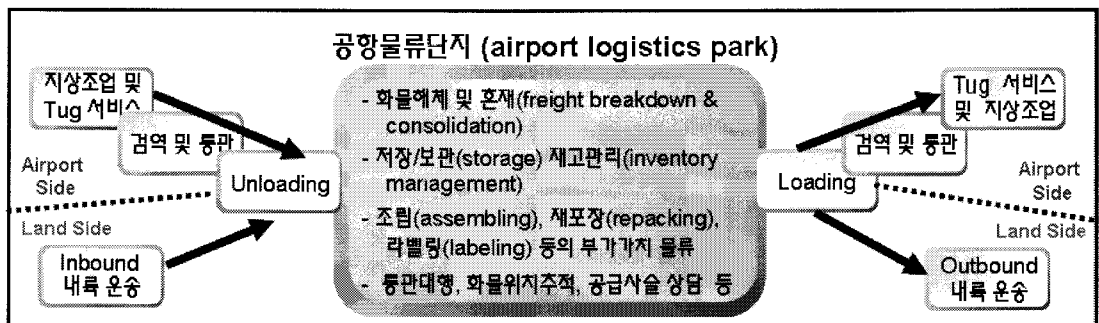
공항물류단지 (airport logistics park)

지상조업 및 Tug 서비스

검역 및 통관

Airport Side

Unloading

Land Side

Inbound 내륙 운송

- 화물해체 및 혼재(freight breakdown & consolidation)
- 저장/보관(storage) 재고관리(inventory management)
- 조립(assembling), 재포장(repacking), 라벨링(labeling) 등의 부가가치 물류
- 통관대행, 화물위치추적, 공급사슬 상담 등

Tug 서비스 및 지상조업

검역 및 통관

Loading

Airport Side

Land Side

Outbound 내륙 운송